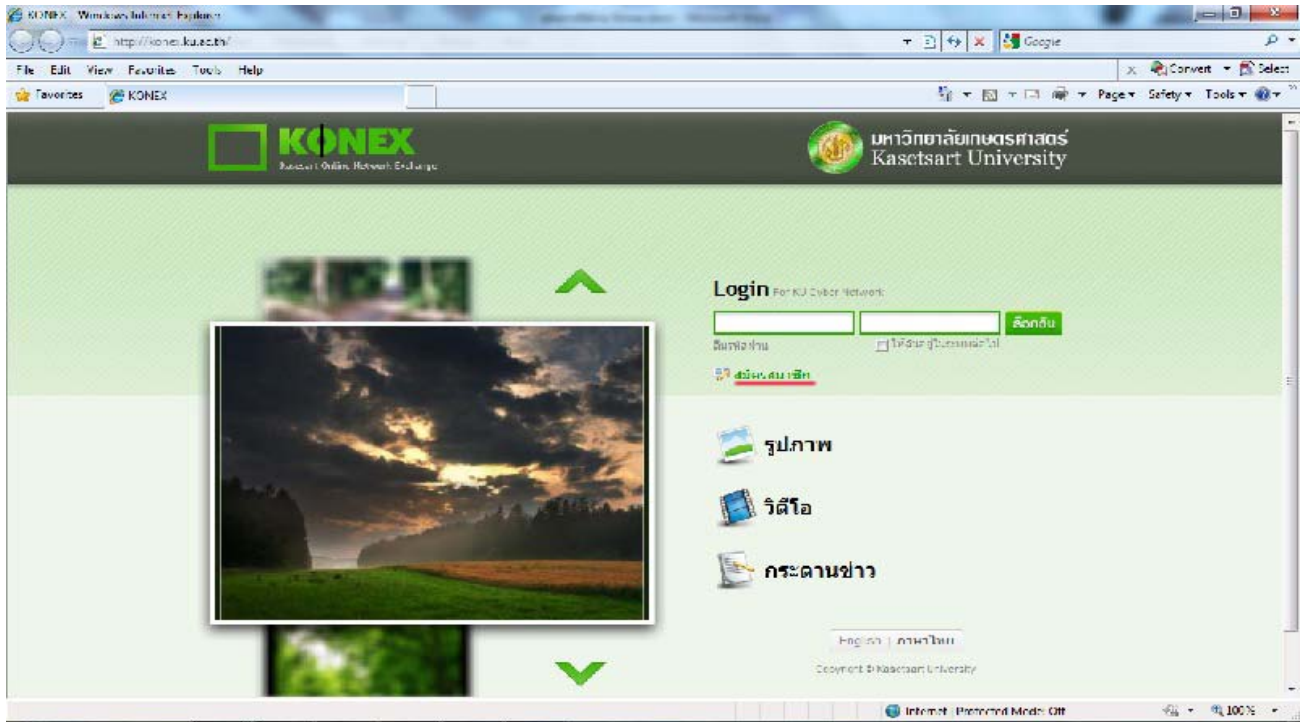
KONEX - Windows Internet Explorer

http://konex.ku.ac.th/

Google

File Edit View Favorites Tools Help

Convert Select

Favorites KONEX

Page Safety Tools

KONEX
Kasetsart Online Network Exchange

มหาวิทยาลัยเกษตรศาสตร์
Kasetsart University

Login For KU Cyber Network

ล็อกอิน

ลืมรหัสผ่าน

ให้จำชื่อผู้ใช้ในครั้งต่อไป

สมัครสมาชิก

รูปภาพ

วิดีโอ

กระดานข่าว

English | ภาษาไทย

Copyright © Kasetsart University

Internet | Protected Mode: Off

100%